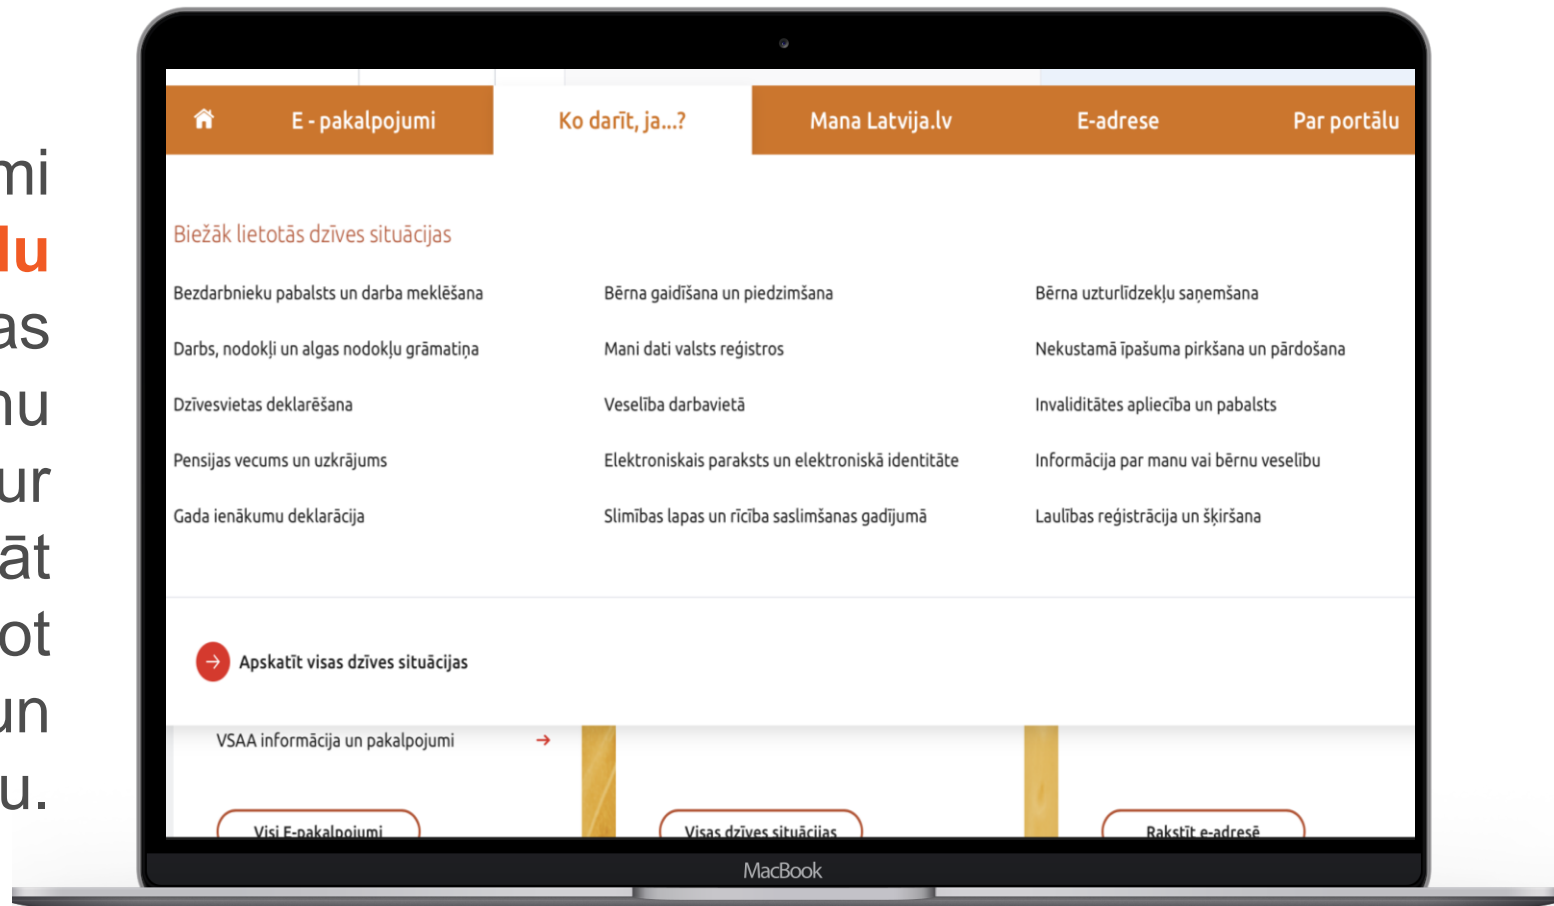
mi
lu
as
nu
ur
āt
ot
un
u.

E - pakalpojumi | Ko darīt, ja...? | Mana Latvija.lv | E-adrese | Par portālu

Biežāk lietotās dzīves situācijas

Bezdarbnieku pabalsts un darba meklēšana
Darbs, nodokļi un algas nodokļu grāmatiņa
Dzīvesvietas deklarēšana
Pensijas vecums un uzkrājums
Gada ienākumu deklarācija

Bērna gaidīšana un piedzimšana
Mani dati valsts reģistros
Veselība darbavietā
Elektroniskais paraksts un elektroniskā identitāte
Slimības lapas un rīcība saslimšanas gadījumā

Bērna uzturlīdzekļu saņemšana
Nekustamā īpašuma pirkšana un pārdošana
Invaliditātes apliecība un pabalsts
Informācija par manu vai bērnu veselību
Laulības reģistrācija un šķiršana

Apskatīt visas dzīves situācijas

VSAA informācija un pakalpojumi

Visi E-pakalpojumi
Visas dzīves situācijas
Rakstīt e-adresē

MacBook